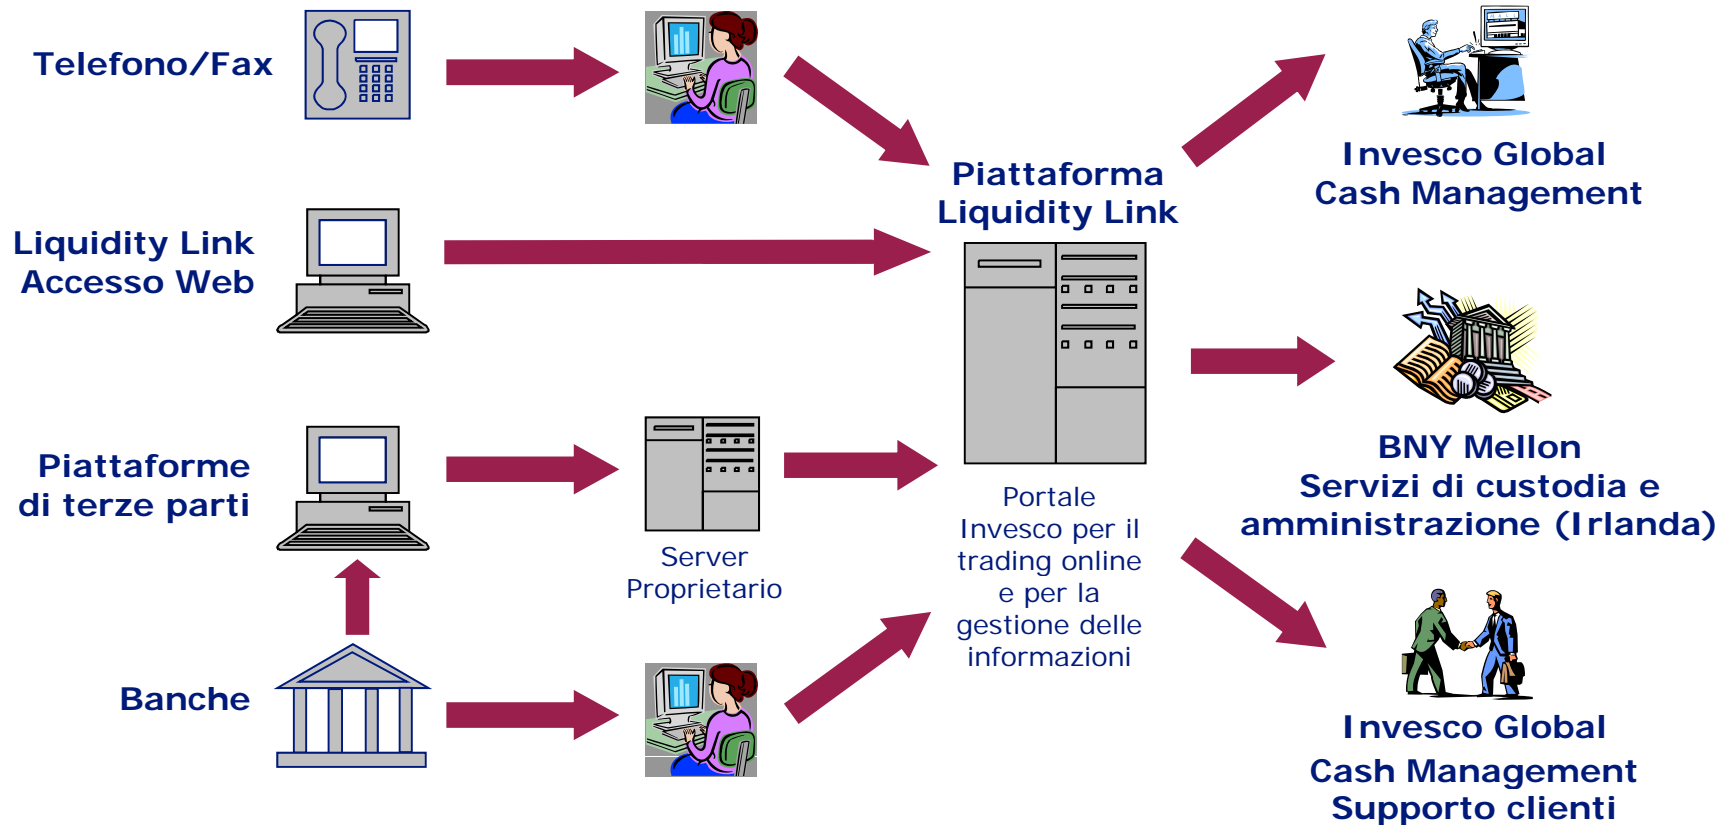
Telefono/Fax

Liquidity Link
Accesso Web

Piattaforme
di terze parti

Banche

Server
Proprietario

Piattaforma
Liquidity Link

Portale
Invesco per il
trading online
e per la
gestione delle
informazioni

Invesco Global
Cash Management

BNY Mellon
Servizi di custodia e
amministrazione (Irlanda)

Invesco Global
Cash Management
Supporto clienti